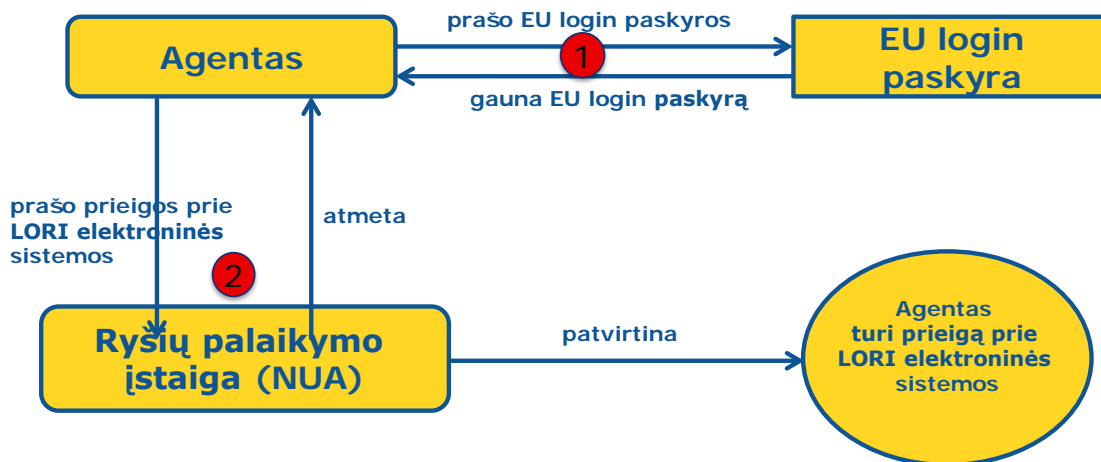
Agentas

prašo EU login paskyros

1

EU login paskyra

gauna EU login paskyrą

prašo prieigos prie LORI elektroninės sistemos

atmeta

2

Ryšių palaikymo įstaiga (NUA)

patvirtina

Agentas turi prieigą prie LORI elektroninės sistemos